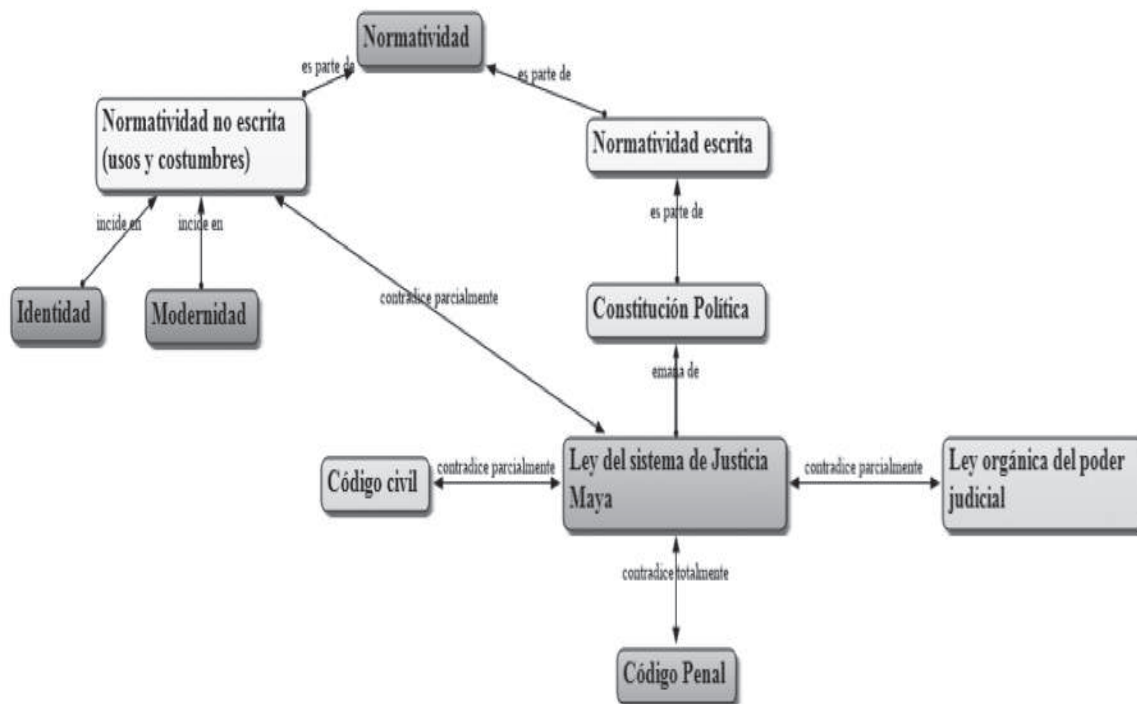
Normatividad

es parte de

es parte de

Normatividad no escrita (usos y costumbres)

Normatividad escrita

incide en

incide en

es parte de

Identidad

Modernidad

contradice parcialmente

Constitución Política

emana de

Código civil

contradice parcialmente

Ley del sistema de Justicia Maya

contradice parcialmente

Ley orgánica del poder judicial

contradice totalmente

Código Penal